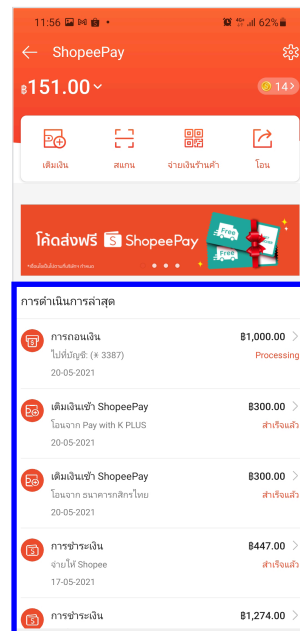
11:56 62%

ShopeePay

฿151.00

14

เติมเงิน
สแกน
จ่ายเงินร้านค้า
โอน

โค้ดส่งฟรี ShopeePay

Free

Free

การดำเนินการล่าสุด

การถอนเงิน
฿1,000.00
ไปที่บัญชี: (K 3387)
Processing
20-05-2021

เติมเงินเข้า ShopeePay
฿300.00
โอนจาก Pay with K PLUS
สำเร็จแล้ว
20-05-2021

เติมเงินเข้า ShopeePay
฿300.00
โอนจาก ธนาคารกสิกรไทย
สำเร็จแล้ว
20-05-2021

การชำระเงิน
฿447.00
จ่ายให้ Shopee
สำเร็จแล้ว
17-05-2021

การชำระเงิน
฿1,274.00